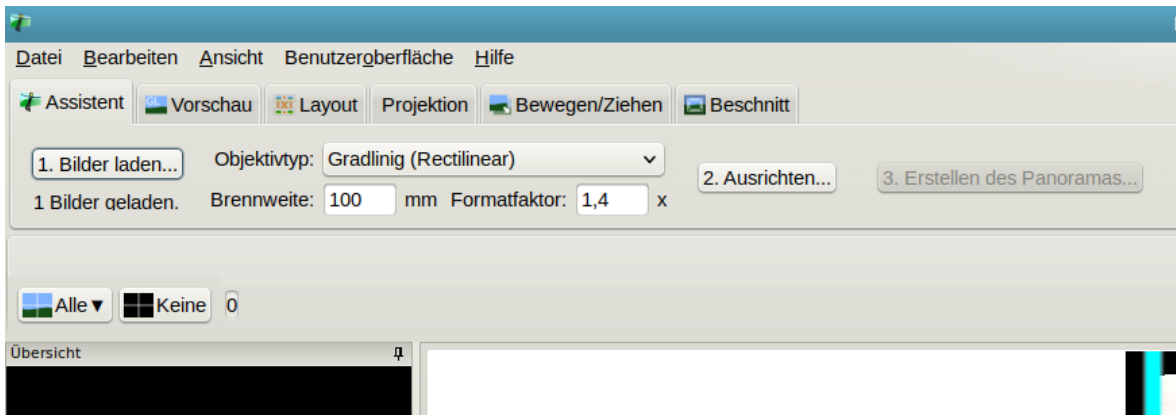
Datei Bearbeiten Ansicht Benutzeroberfläche Hilfe

Assistent Vorschau Layout Projektion Bewegen/Ziehen Beschnitt

1. Bilder laden...
1 Bilder geladen.

Objektivtyp: Gradlinig (Rectilinear)
Brennweite: 100 mm Formatfaktor: 1,4 x

2. Ausrichten...

3. Erstellen des Panoramas...

Alle ▾ Keine 0

Übersicht